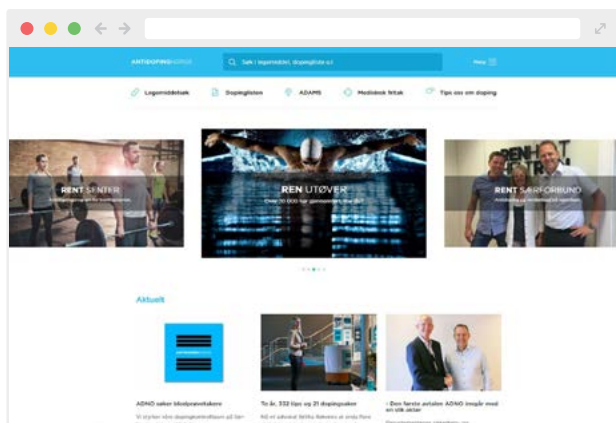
ANTIDOPINGNORGE

Søk i legemiddel, dopinglisten o.l

Meny

Legemiddelsøk

Dopinglisten

ADAMS

Medisinsk fritak

Tips oss om doping

RENT SENTER

REN UTØVER

Over 30 000 har gjennomført Ren Utøver

RENT SÆRFORBUND

Aktuelt

ADNO søker blodprøvetakere

To år, 332 tips og 21 dopingsaker

- Den første avtalen ADNO inngår med en slik aktør